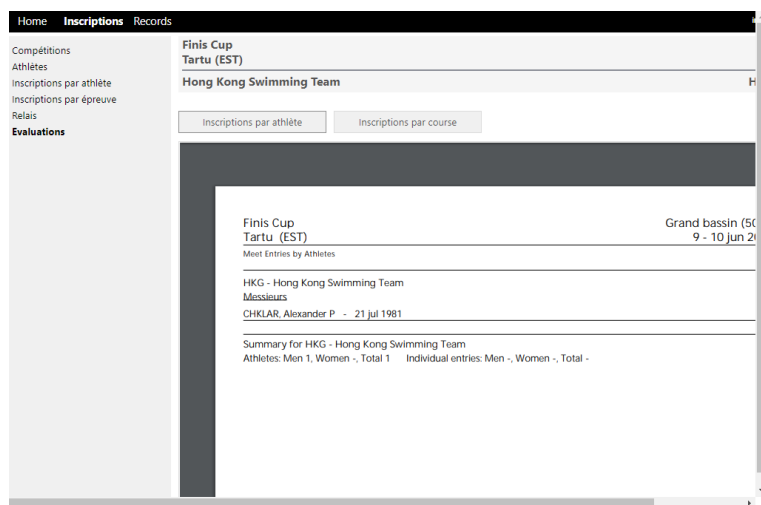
Home Inscriptions Records

Compétitions
Athlètes
Inscriptions par athlète
Inscriptions par épreuve
Relais
Evaluations

Finis Cup
Tartu (EST)

Hong Kong Swimming Team H

Inscriptions par athlète
Inscriptions par course

Finis Cup
Tartu (EST)
Grand bassin (5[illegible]
9 - 10 jun 2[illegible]

Meet Entries by Athletes

HKG - Hong Kong Swimming Team
Messieurs
CHKLAR, Alexander P - 21 jul 1981

Summary for HKG - Hong Kong Swimming Team
Athletes: Men 1, Women -, Total 1 Individual entries: Men -, Women -, Total -